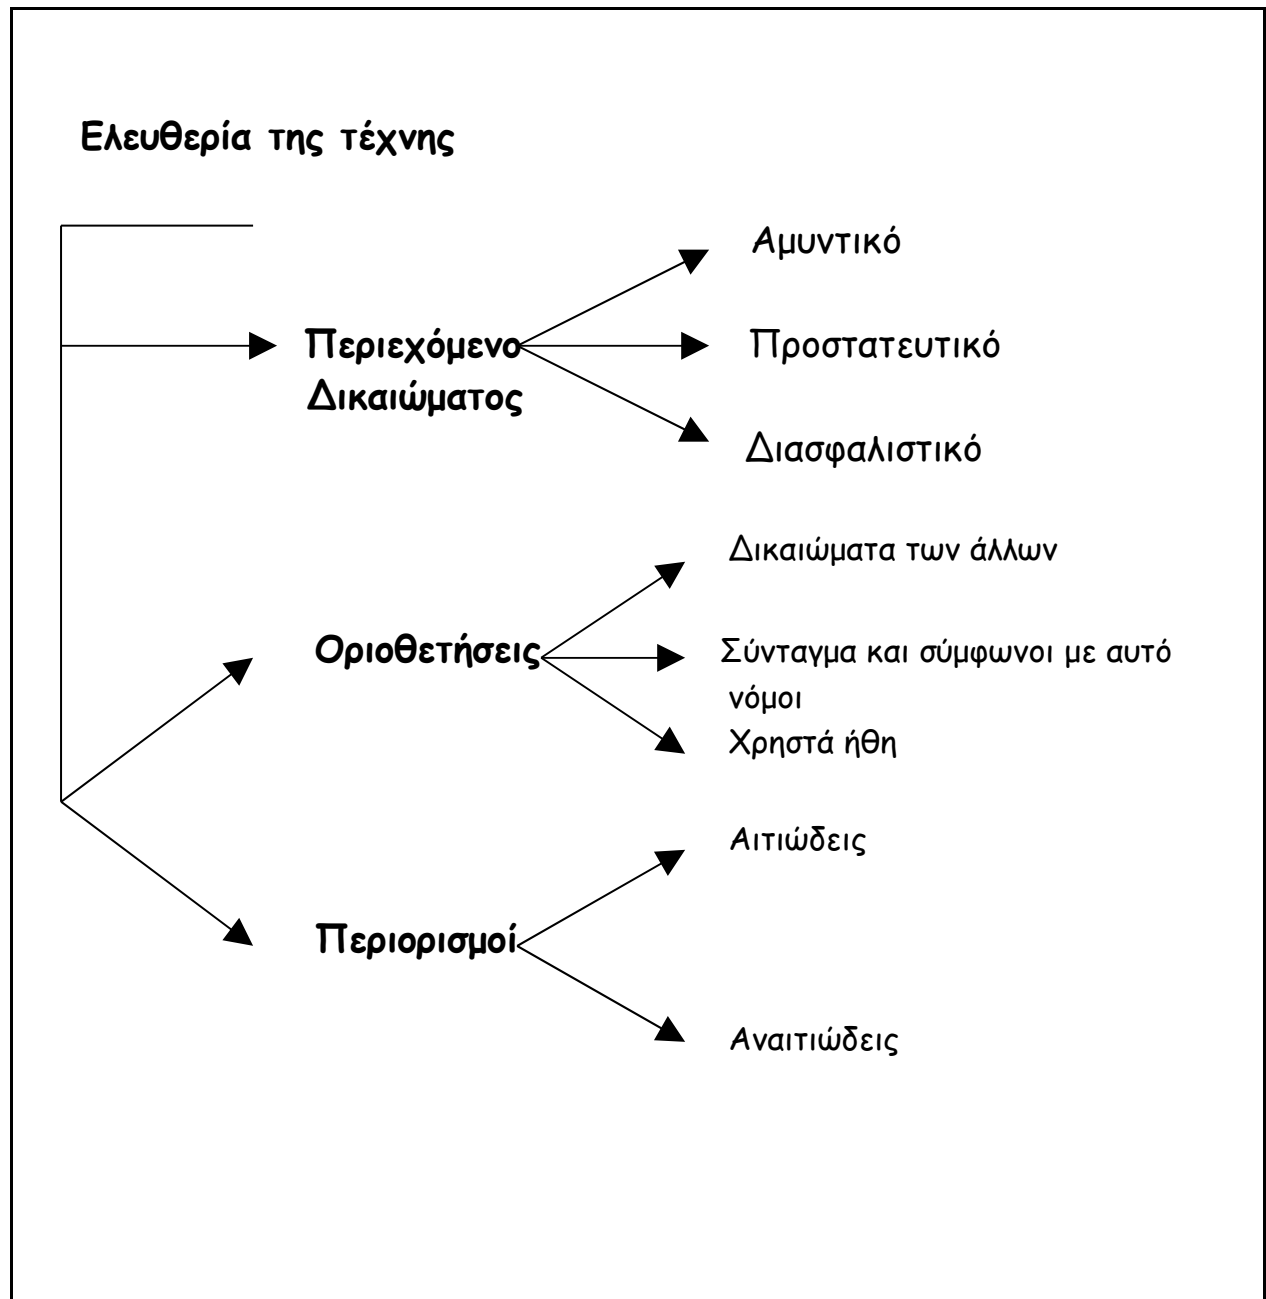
Ελευθερία της τέχνης

Περιεχόμενο Δικαιώματος

Αμυντικό

Προστατευτικό

Διασφαλιστικό

Οριοθετήσεις

Δικαιώματα των άλλων

Σύνταγμα και σύμφωνοι με αυτό νόμοι

Χρηστά ήθη

Περιορισμοί

Αιτιώδεις

Αναιτιώδεις